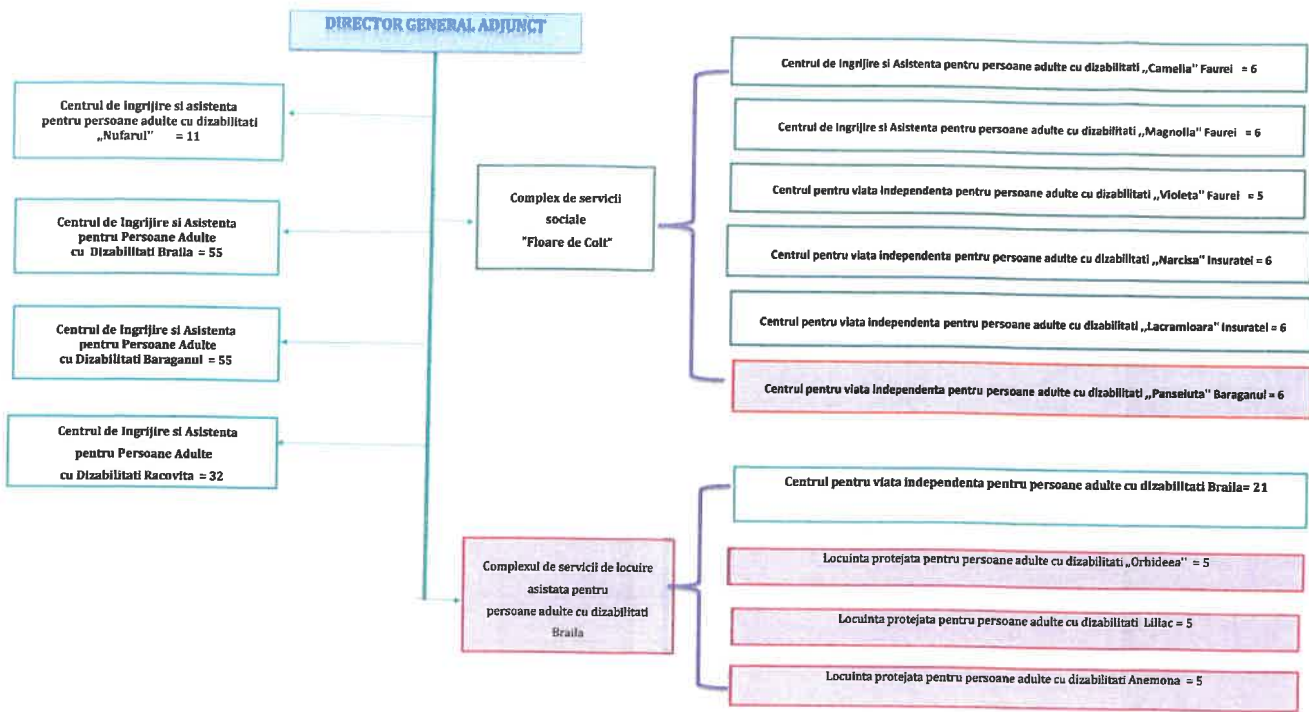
DIRECTOR GENERAL ADJUNCT

Centrul de ingrijire si asistenta pentru persoane adulte cu dizabilitati „Nufarul" = 11

Centrul de Ingrijire si Asistenta pentru Persoane Adulte cu Dizabilitati Braila = 55

Centrul de Ingrijire si Asistenta pentru Persoane Adulte cu Dizabilitati Baraganul = 55

Centrul de Ingrijire si Asistenta pentru Persoane Adulte cu Dizabilitati Racovita = 32

Complex de servicii sociale "Floare de Colt"

Centrul de ingrijire si Asistenta pentru persoane adulte cu dizabilitati „Camelia" Faurei = 6

Centrul de ingrijire si Asistenta pentru persoane adulte cu dizabilitati „Magnolia" Faurei = 6

Centrul pentru viata independenta pentru persoane adulte cu dizabilitati „Violeta" Faurei = 5

Centrul pentru viata independenta pentru persoane adulte cu dizabilitati „Narcisa" Insuratei = 6

Centrul pentru viata independenta pentru persoane adulte cu dizabilitati „Lacramioara" Insuratei = 6

Centrul pentru viata independenta pentru persoane adulte cu dizabilitati „Panseluta" Baraganul = 6

Complexul de servicii de locuire asistata pentru persoane adulte cu dizabilitati Braila

Centrul pentru viata independenta pentru persoane adulte cu dizabilitati Braila= 21

Locuinta protejata pentru persoane adulte cu dizabilitati „Orhideea" = 5

Locuinta protejata pentru persoane adulte cu dizabilitati Liliac = 5

Locuinta protejata pentru persoane adulte cu dizabilitati Anemona = 5